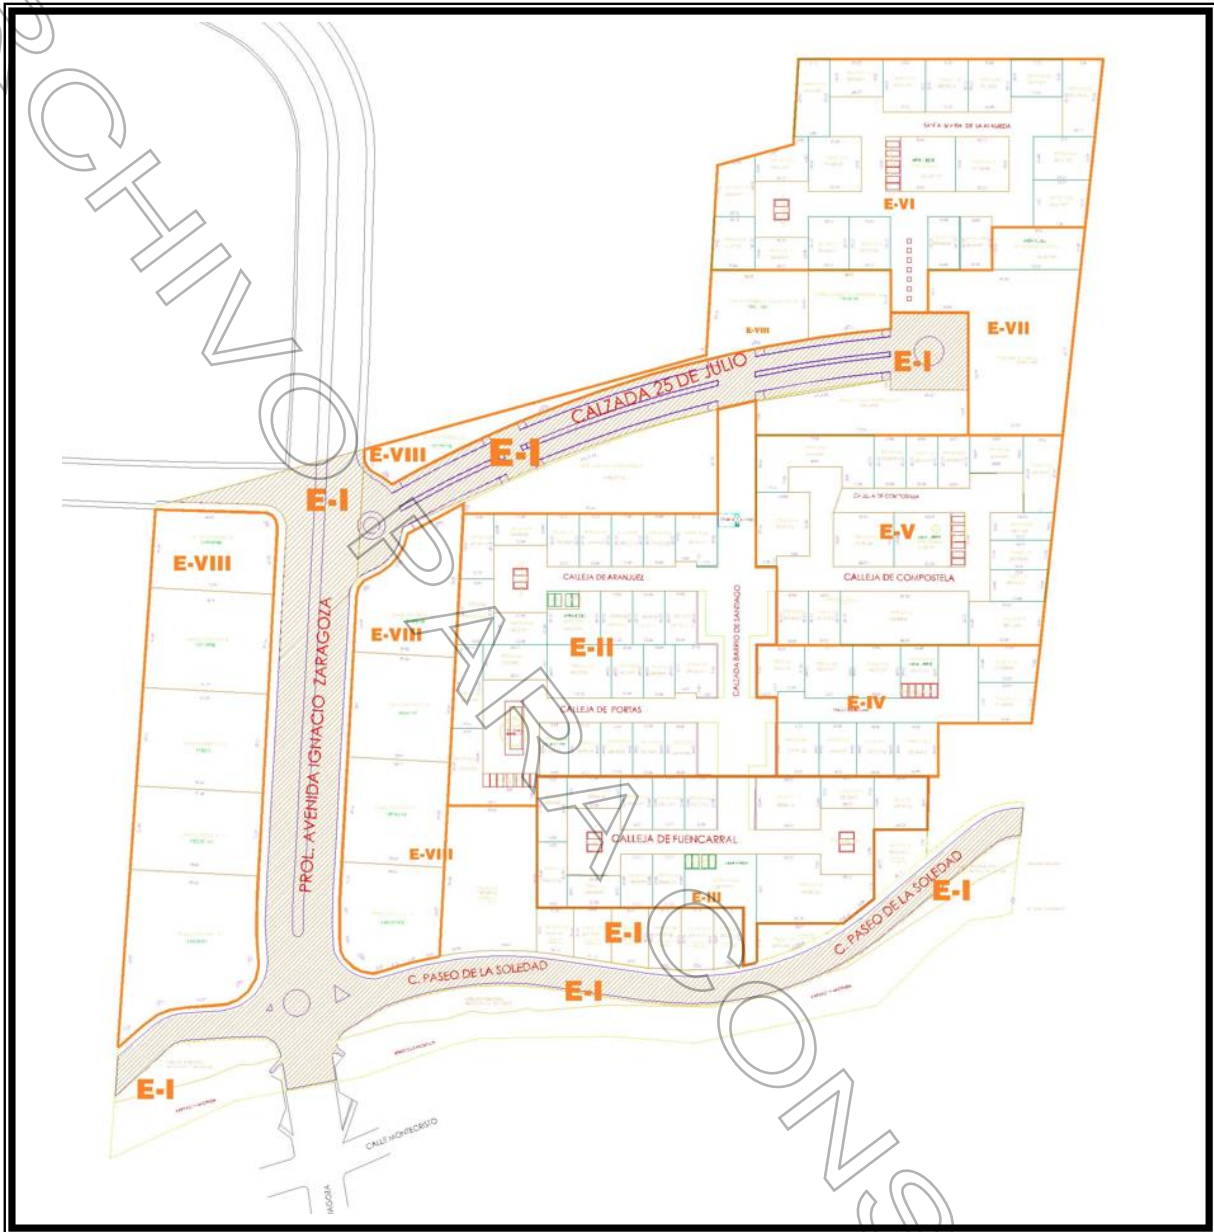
ARCHIVO PARA CONSULTA

SANTA MARIA DE LA ALAMEDA

E-VI

E-VII

E-VIII

E-I

CALZADA 25 DE JULIO

E-VIII

E-I

E-I

E-VIII

CALLEJA DE COMPOSTELA

E-V

CALLEJA DE COMPOSTELA

CALLEJA DE ARANJUEZ

E-VIII

E-II

CALZADA BARRIO DE SANTIAGO

PROL. AVENIDA IGNACIO ZARAGOZA

E-IV

CALLEJA DE PORTAS

CALLEJA DE FUENCARRAL

E-VIII

E-III

C. PASEO DE LA SOLEDAD

E-I

E-I

C. PASEO DE LA SOLEDAD

E-I

E-I

CALLE MONTECRISTO

ZARAGOZA